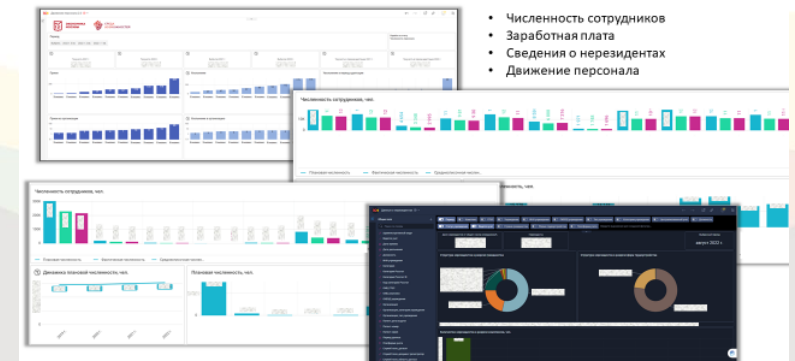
• Численность сотрудников
• Заработная плата
• Сведения о нерезидентах
• Движение персонала

Численность сотрудников, чел.

Плановая численность
Фактическая численность
Среднесписочная числен...

Численность сотрудников, чел.

Динамика плановой численности, чел.

Плановая численность, чел.

август 2022 г.